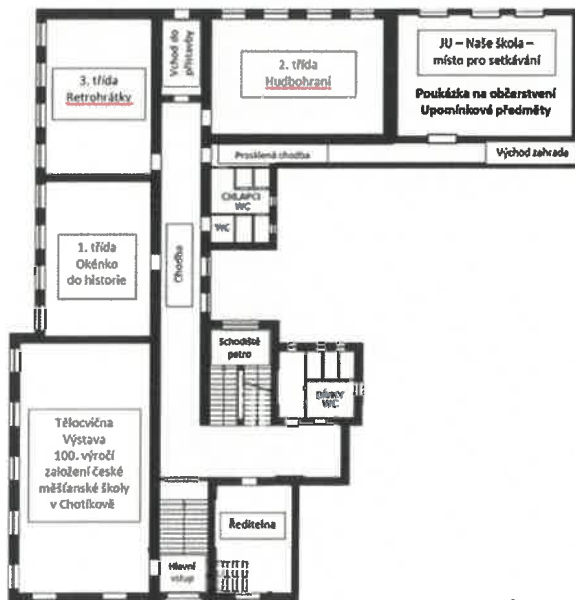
3. třída
Retrohrátky

Vchod do přístavby

2. třída
Hudbohraní

JU – Naše škola – místo pro setkávání

Poukázka na občerstvení
Upomínkové předměty

Prosklená chodba

Východ zahrada

CHLAPCI WC

WC

1. třída
Okénko do historie

Chodba

Schodiště patro

DÍVKY WC

Tělocvična
Výstava
100. výročí založení české měšťanské školy v Chotíkově

Ředitelna

Hlavní vstup